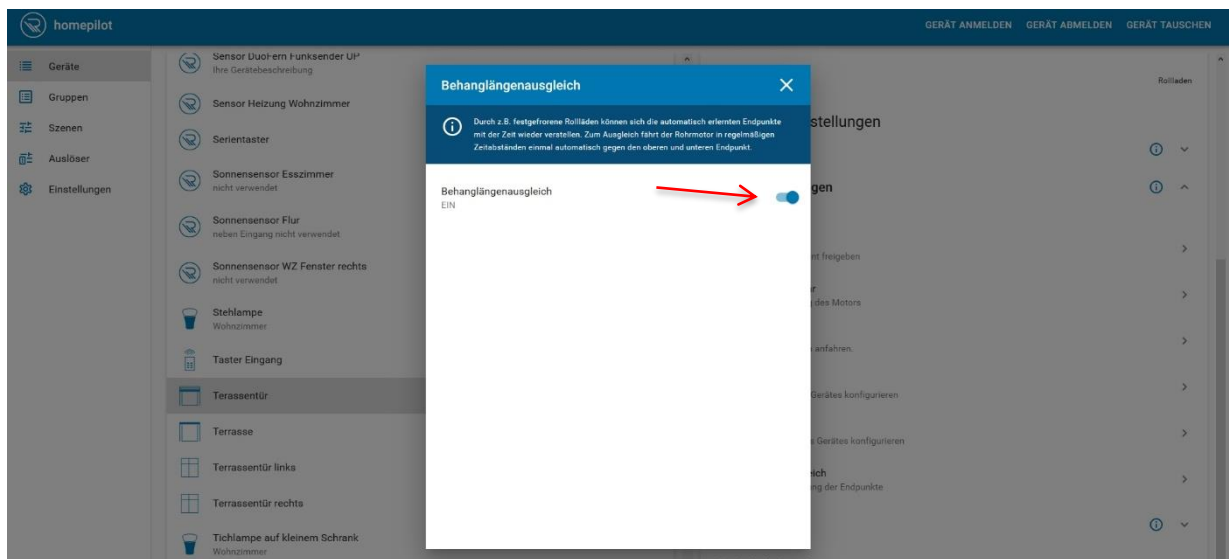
homepilot

GERÄT ANMELDEN GERÄT ABMELDEN GERÄT TAUSCHEN

Geräte
Gruppen
Szenen
Auslöser
Einstellungen

Sensor DuoFern Funksender UP
Ihre Gerätebeschreibung
Sensor Heizung Wohnzimmer
Serientaster
Sonnensensor Esszimmer
nicht verwendet
Sonnensensor Flur
neben Eingang nicht verwendet
Sonnensensor WZ Fenster rechts
nicht verwendet
Stehlampe
Wohnzimmer
Taster Eingang
Terassentür
Terrasse
Terrassentür links
Terrassentür rechts
Tichlampe auf kleinem Schrank
Wohnzimmer

Rollladen

stellungen

gen

nt freigeben

r
des Motors

anfahren.

Gerätes konfigurieren

s Gerätes konfigurieren

ich
ng der Endpunkte

Behanglängenausgleich

Durch z.B. festgefrorene Rollläden können sich die automatisch erlernten Endpunkte mit der Zeit wieder verstellen. Zum Ausgleich fährt der Rohrmotor in regelmäßigen Zeitabständen einmal automatisch gegen den oberen und unteren Endpunkt.

Behanglängenausgleich
EIN